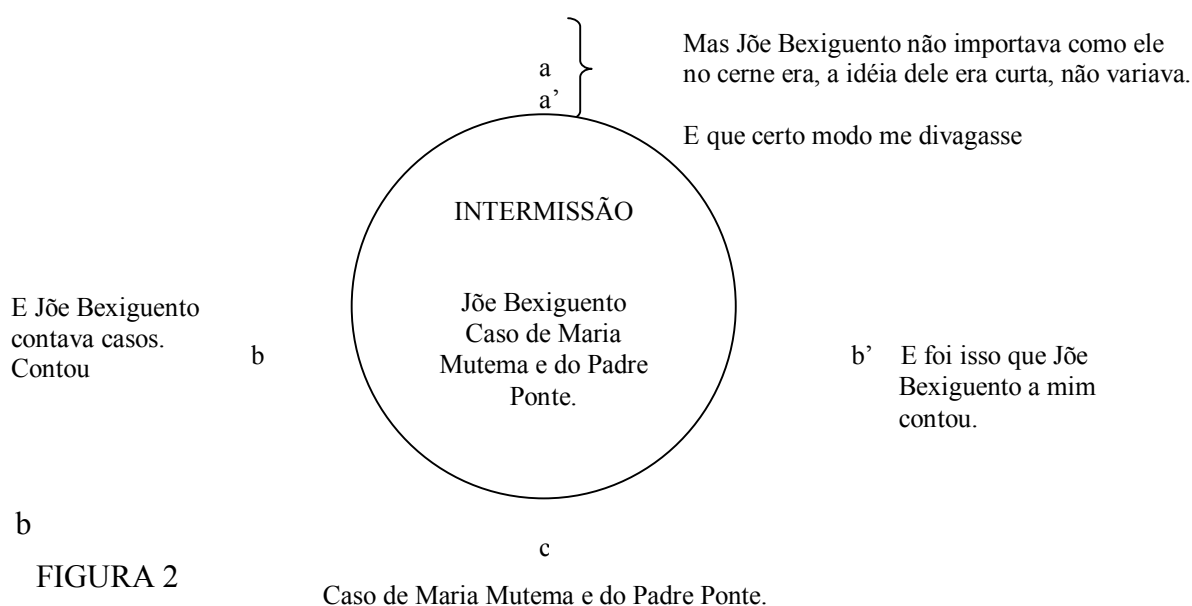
a
a'

Mas Jõe Bexiguento não importava como ele no cerne era, a idéia dele era curta, não variava.

E que certo modo me divagasse

INTERMISSÃO

Jõe Bexiguento Caso de Maria Mutema e do Padre Ponte.

E Jõe Bexiguento contava casos. Contou

b

b' E foi isso que Jõe Bexiguento a mim contou.

b

c

FIGURA 2

Caso de Maria Mutema e do Padre Ponte.